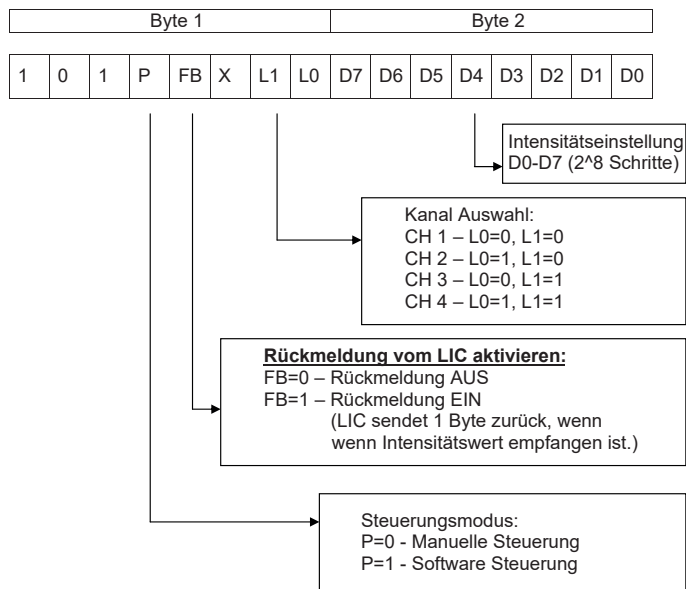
| Byte 1 | | | | | | | | Byte 2 | | | | | | | |
|---|---|---|---|---|---|---|---|---|---|---|---|---|---|---|---|
| 1 | 0 | 1 | P | FB | X | L1 | L0 | D7 | D6 | D5 | D4 | D3 | D2 | D1 | D0 |

Intensitätseinstellung
D0-D7 (2^8 Schritte)

Kanal Auswahl:
CH 1 – L0=0, L1=0
CH 2 – L0=1, L1=0
CH 3 – L0=0, L1=1
CH 4 – L0=1, L1=1

**Rückmeldung vom LIC aktivieren:**
FB=0 – Rückmeldung AUS
FB=1 – Rückmeldung EIN
(LIC sendet 1 Byte zurück, wenn wenn Intensitätswert empfangen ist.)

Steuerungsmodus:
P=0 - Manuelle Steuerung
P=1 - Software Steuerung